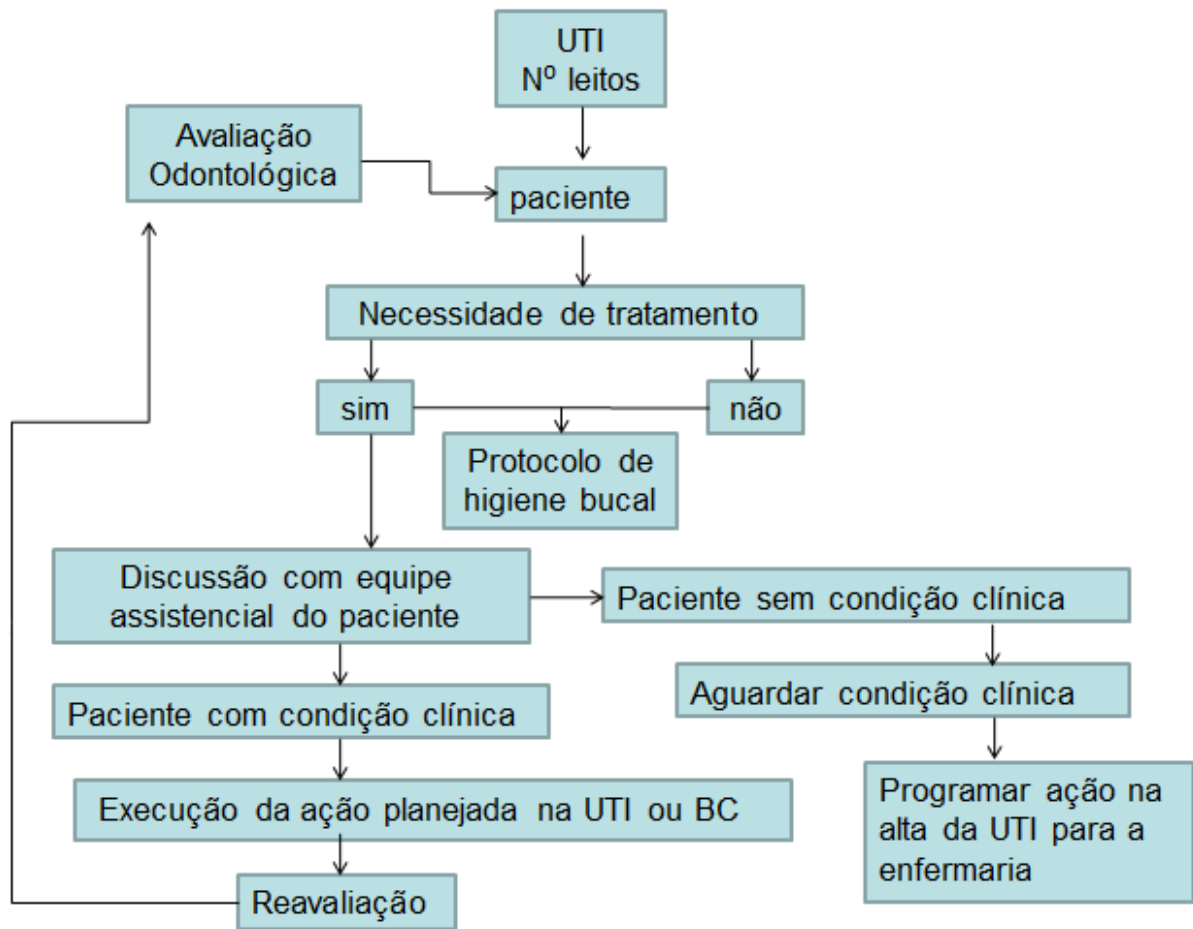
UTI
Nº leitos

Avaliação Odontológica

paciente

Necessidade de tratamento

sim

não

Protocolo de higiene bucal

Discussão com equipe assistencial do paciente

Paciente sem condição clínica

Aguardar condição clínica

Paciente com condição clínica

Execução da ação planejada na UTI ou BC

Programar ação na alta da UTI para a enfermaria

Reavaliação